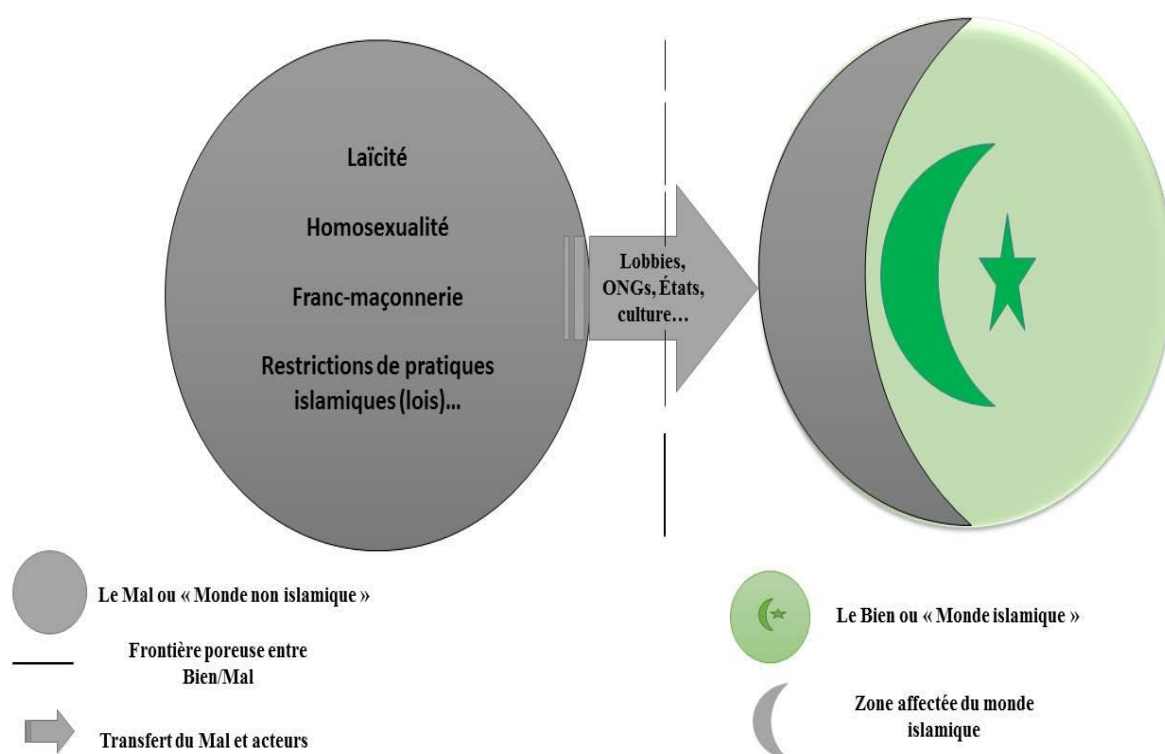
Laïcité

Homosexualité

Franc-maçonnerie

Restrictions de pratiques islamiques (lois)...

Lobbies, ONGs, États, culture…

Le Mal ou « Monde non islamique »

Frontière poreuse entre Bien/Mal

Transfert du Mal et acteurs

Le Bien ou « Monde islamique »

Zone affectée du monde islamique